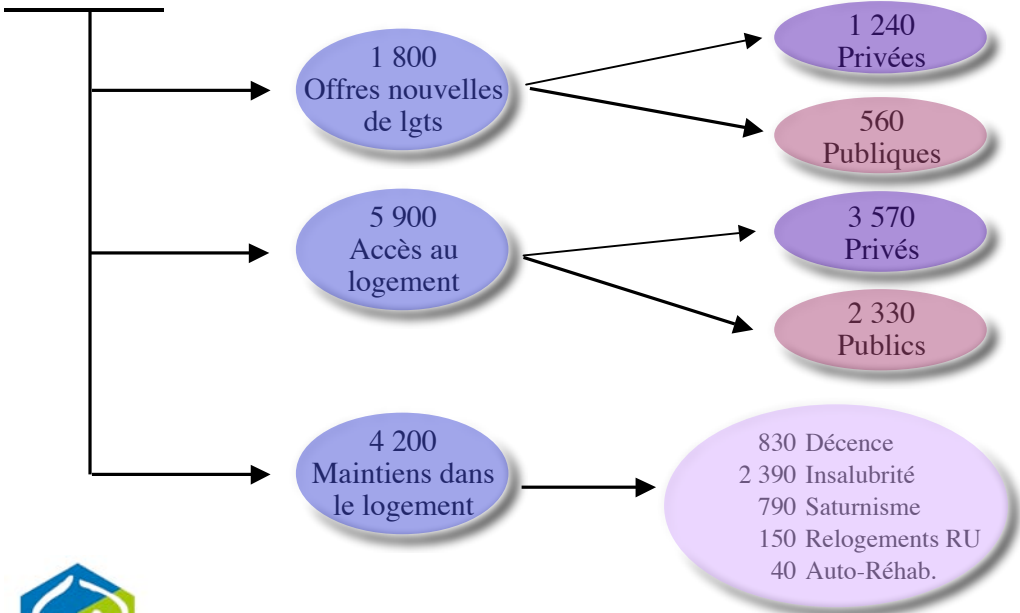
1 800
Offres nouvelles de lgts

1 240
Privées

560
Publiques

5 900
Accès au logement

3 570
Privés

2 330
Publics

4 200
Maintiens dans le logement

830 Décence
2 390 Insalubrité
790 Saturnisme
150 Relogements RU
40 Auto-Réhab.